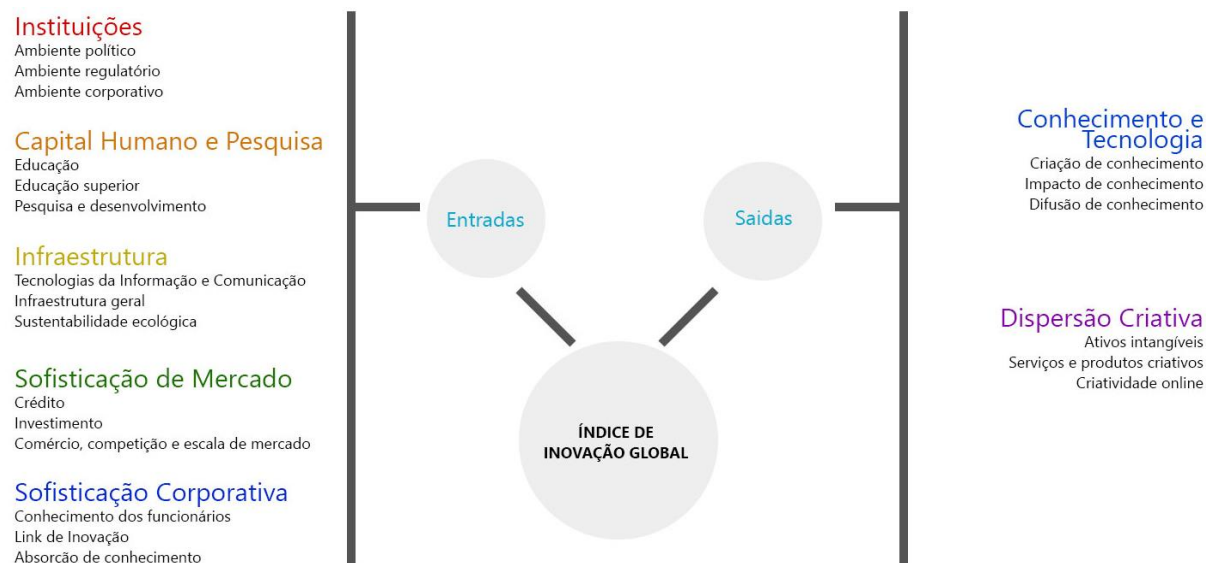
Instituições
Ambiente político
Ambiente regulatório
Ambiente corporativo

Capital Humano e Pesquisa
Educação
Educação superior
Pesquisa e desenvolvimento

Infraestrutura
Tecnologias da Informação e Comunicação
Infraestrutura geral
Sustentabilidade ecológica

Sofisticação de Mercado
Crédito
Investimento
Comércio, competição e escala de mercado

Sofisticação Corporativa
Conhecimento dos funcionários
Link de Inovação
Absorcão de conhecimento

Entradas

Saidas

ÍNDICE DE INOVAÇÃO GLOBAL

Conhecimento e Tecnologia
Criação de conhecimento
Impacto de conhecimento
Difusão de conhecimento

Dispersão Criativa
Ativos intangíveis
Serviços e produtos criativos
Criatividade online